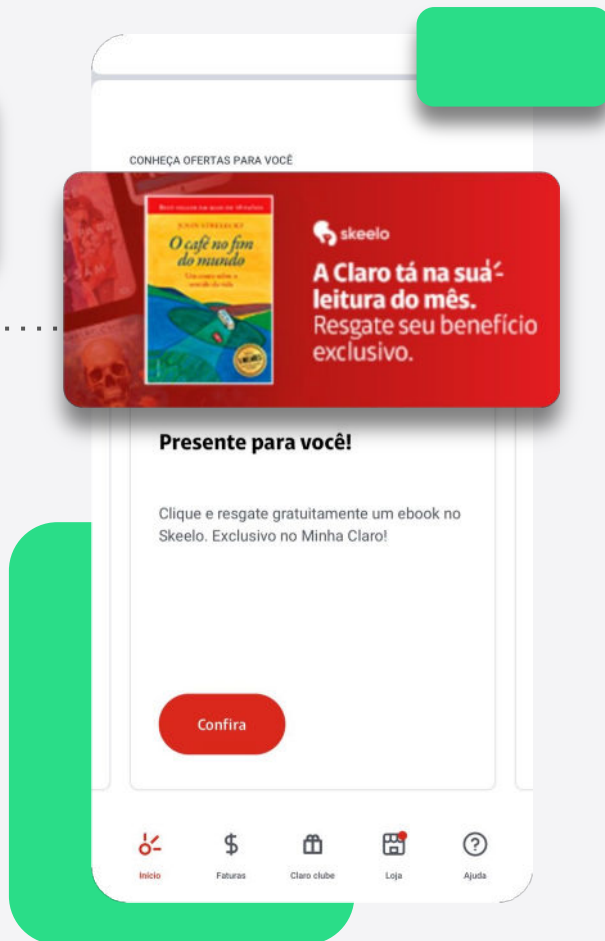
CONHEÇA OFERTAS PARA VOCÊ

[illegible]
JOHN STRELECKY
O café no fim do mundo
Um conto sobre o sentido da vida

skeelo

A Claro tá na sua leitura do mês.
Resgate seu benefício exclusivo.

Presente para você!

Clique e resgate gratuitamente um ebook no Skeelo. Exclusivo no Minha Claro!

Confira

Início
Faturas
Claro clube
Loja
Ajuda